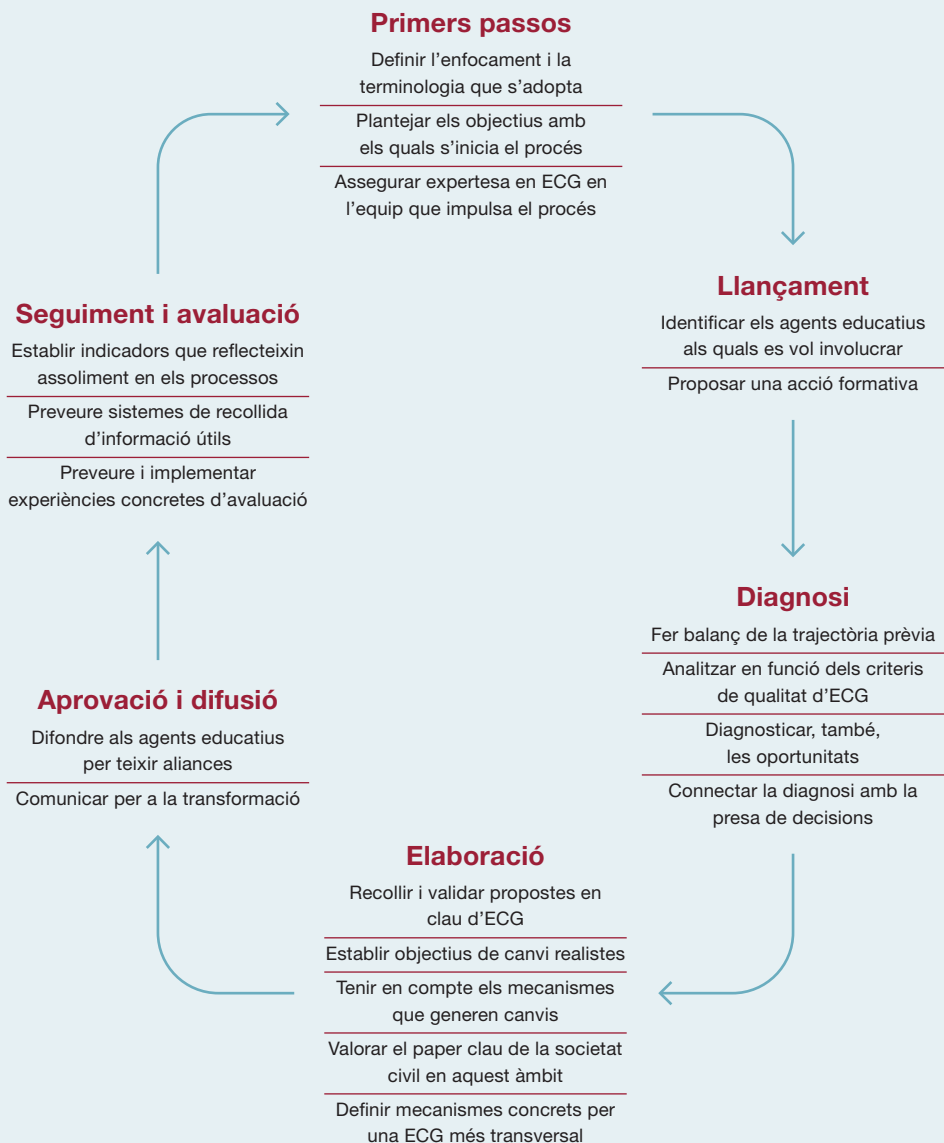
Primers passos

Definir l'enfocament i la terminologia que s'adopta

Plantejar els objectius amb els quals s'inicia el procés

Assegurar expertesa en ECG en l'equip que impulsa el procés

Llançament

Identificar els agents educatius als quals es vol involucrar

Proposar una acció formativa

Diagnosi

Fer balanç de la trajectòria prèvia

Analitzar en funció dels criteris de qualitat d'ECG

Diagnosticar, també, les oportunitats

Connectar la diagnosi amb la presa de decisions

Elaboració

Recollir i validar propostes en clau d'ECG

Establir objectius de canvi realistes

Tenir en compte els mecanismes que generen canvis

Valorar el paper clau de la societat civil en aquest àmbit

Definir mecanismes concrets per una ECG més transversal

Aprovació i difusió

Difondre als agents educatius per teixir aliances

Comunicar per a la transformació

Seguiment i avaluació

Establir indicadors que reflecteixin assoliment en els processos

Preveure sistemes de recollida d'informació útils

Preveure i implementar experiències concretes d'avaluació